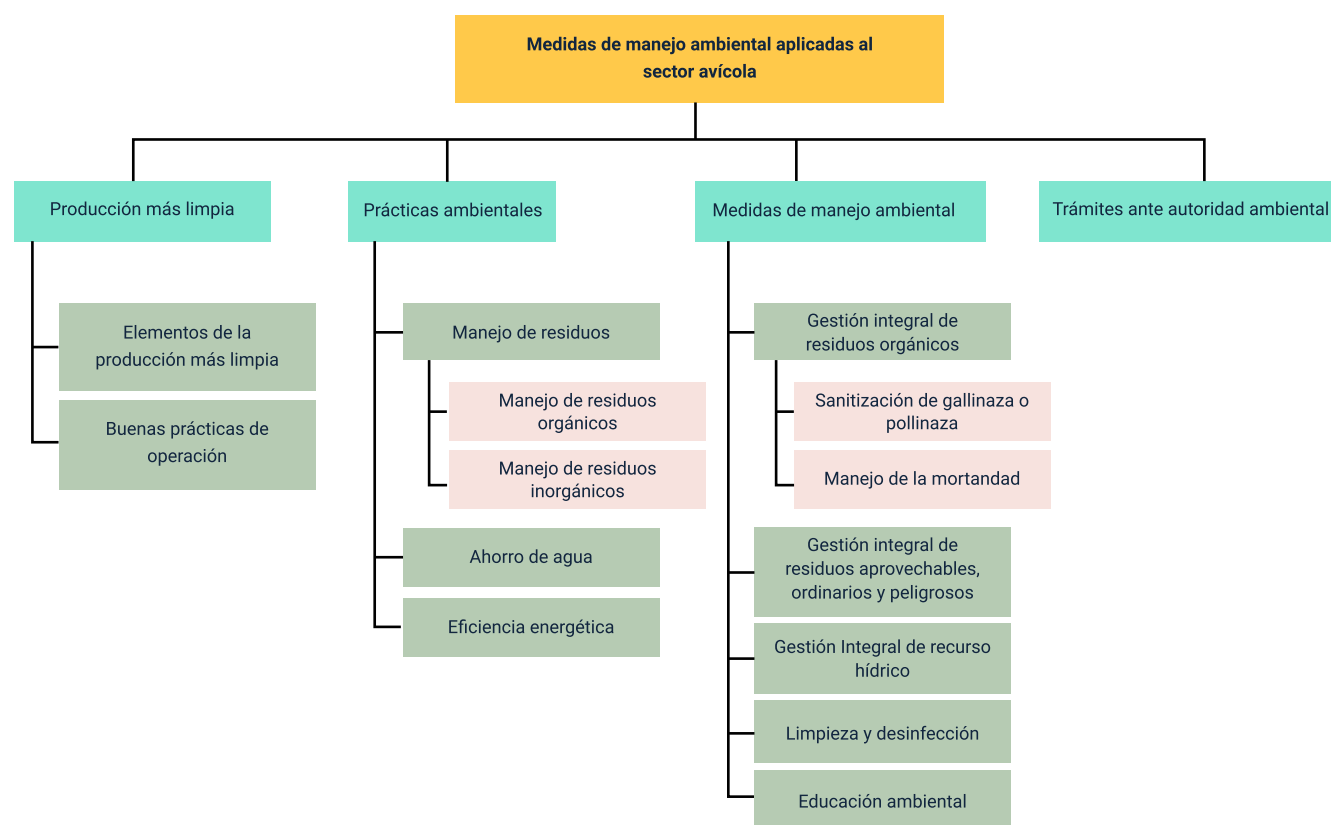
Medidas de manejo ambiental aplicadas al sector avícola

Producción más limpia

Elementos de la producción más limpia

Buenas prácticas de operación

Prácticas ambientales

Manejo de residuos

Manejo de residuos orgánicos

Manejo de residuos inorgánicos

Ahorro de agua

Eficiencia energética

Medidas de manejo ambiental

Gestión integral de residuos orgánicos

Sanitización de gallinaza o pollinaza

Manejo de la mortandad

Gestión integral de residuos aprovechables, ordinarios y peligrosos

Gestión Integral de recurso hídrico

Limpieza y desinfección

Educación ambiental

Trámites ante autoridad ambiental